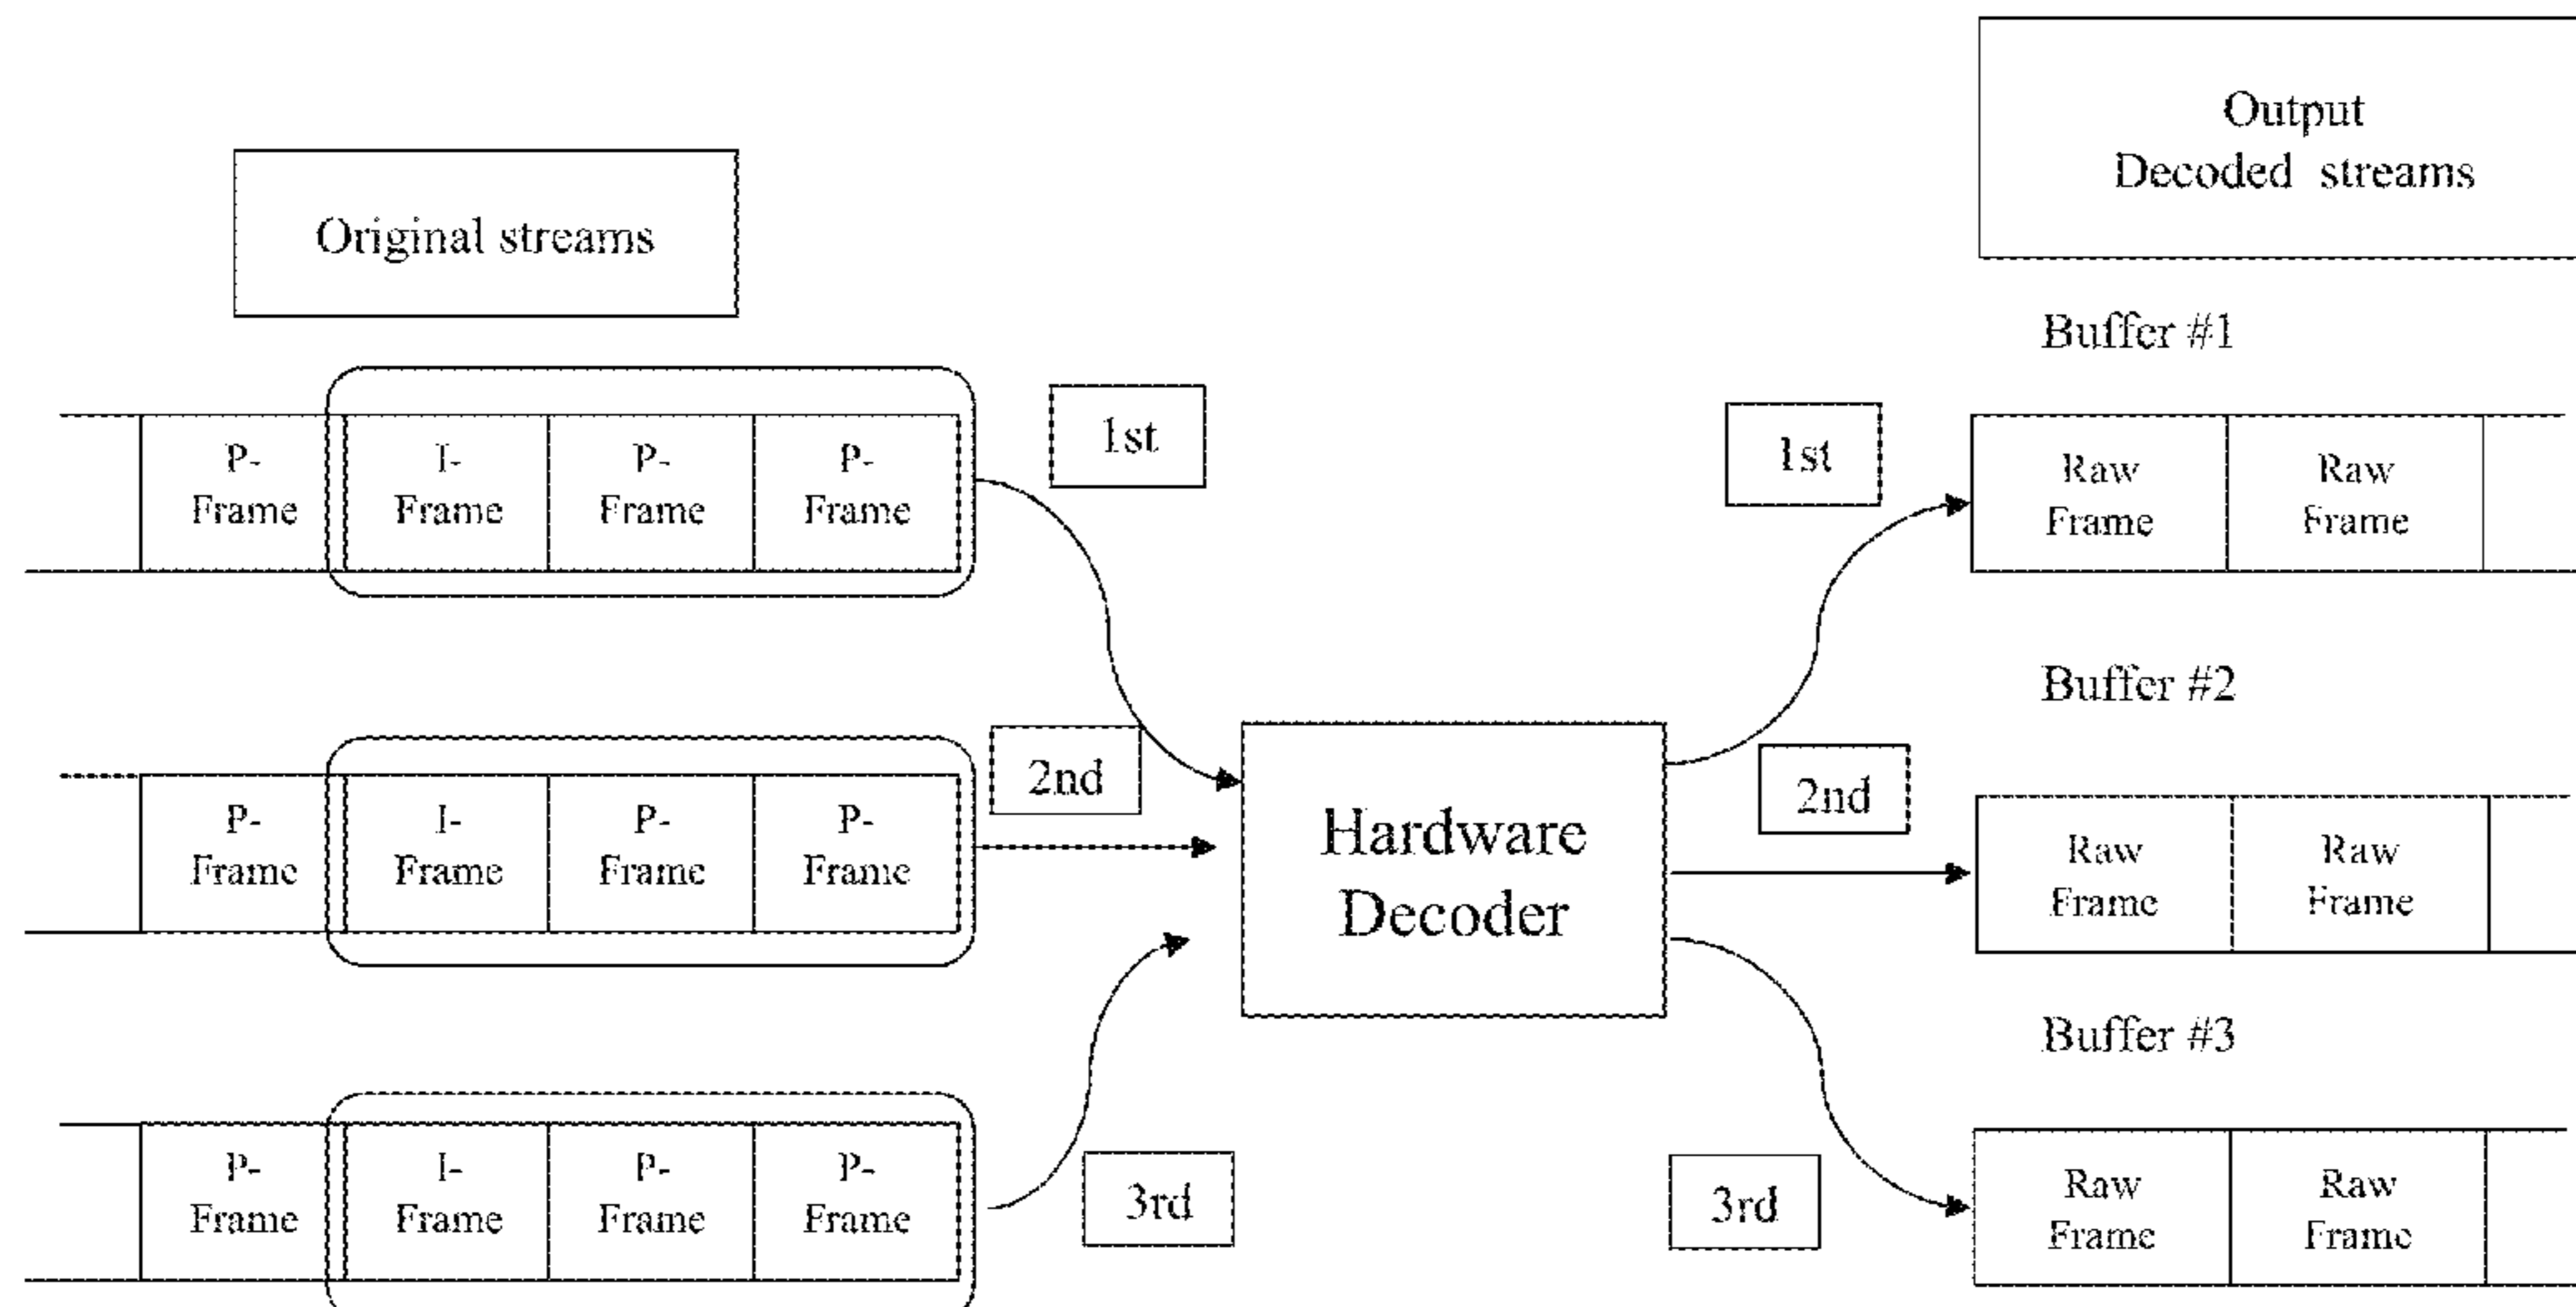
Output
Decoded streams

Original streams

Buffer #1

P-
Frame

I-
Frame

P-
Frame

P-
Frame

1st

1st

Raw
Frame

Raw
Frame

Buffer #2

2nd

2nd

P-
Frame

I-
Frame

P-
Frame

P-
Frame

Hardware
Decoder

Raw
Frame

Raw
Frame

Buffer #3

P-
Frame

I-
Frame

P-
Frame

P-
Frame

3rd

3rd

Raw
Frame

Raw
Frame